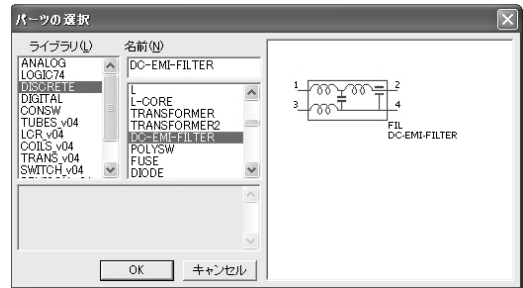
パーツの選択

ライブラリ(L)
ANALOG
LOGIC74
DISCRETE
DIGITAL
CONSW
TUBES_v04
LCR_v04
COILS_v04
TRANS_v04
SWITCH_v04

名前(N)
DC-EMI-FILTER

L
L-CORE
TRANSFORMER
TRANSFORMER2
DC-EMI-FILTER
POLYSW
FUSE
DIODE

OK
キャンセル

1
2
3
4
FIL
DC-EMI-FILTER